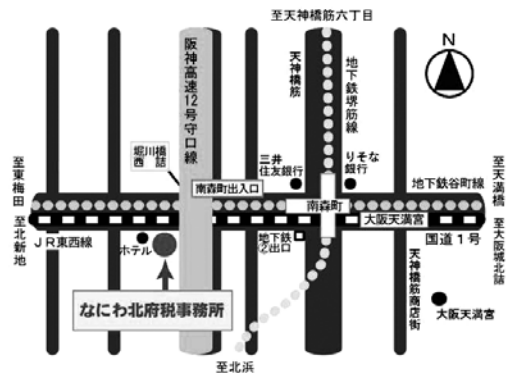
至天神橋筋六丁目

N

阪神高速12号守口線

天神橋筋

地下鉄堺筋線

堀川橋西詰

三井住友銀行

りそな銀行

至東梅田

至天満橋

南森町出入口

南森町

地下鉄谷町線

至北新地

大阪天満宮

至天大阪城北詰

JR東西線

ホテル

地下鉄②出口

国道1号

天神橋筋商店街

大阪天満宮

なにわ北府税事務所

至北浜